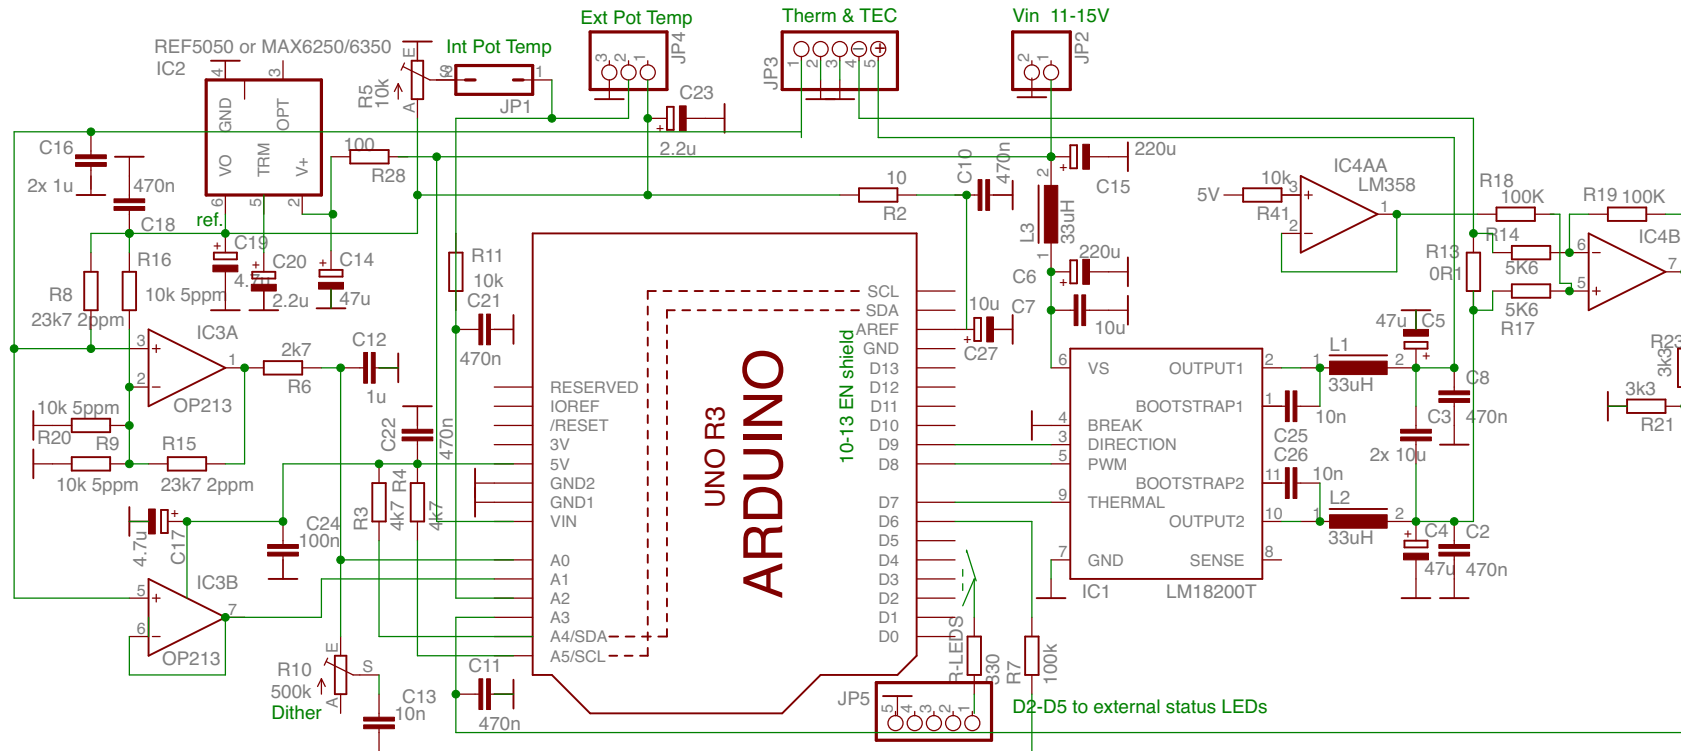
Ext Pot Temp
Therm & TEC
Vin 11-15V
REF5050 or MAX6250/6350
IC2
Int Pot Temp
JP4
JP3
JP2
R5
10k
JP1
C23
2.2u
C16
2x 1u
470n
C18
ref.
GND
OPT
VO
TRM
V+
100
R28
10
R2
C10
470n
220u
C15
L3
33uH
IC4AA
LM358
5V
10k
R41
R18
100K
R19 100K
IC4B
R14
5K6
R13
0R1
5K6
R17
C19
C20
4.7u
2.2u
C14
47u
R16
10k 5ppm
R8
23k7 2ppm
R11
10k
C21
470n
220u
C6
10u
C7
10u
C27
47u
C5
IC3A
OP213
2k7
R6
C12
1u
SCL
SDA
AREF
GND
D13
D12
D11
D10
D9
D8
D7
D6
D5
D4
D3
D2
D1
D0
10-13 EN shield
RESERVED
IOREF
/RESET
3V
5V
GND2
GND1
VIN
A0
A1
A2
A3
A4/SDA
A5/SCL
UNO R3
ARDUINO
VS
OUTPUT1
BOOTSTRAP1
BREAK
DIRECTION
PWM
BOOTSTRAP2
THERMAL
OUTPUT2
GND
SENSE
IC1
LM18200T
L1
33uH
10n
C25
C26
10n
L2
33uH
C8
C3
470n
2x 10u
C4
47u
C2
470n
R23
3k3
3k3
R21
10k 5ppm
R20
R9
10k 5ppm
R15
23k7 2ppm
C22
470n
R3
4k7
R4
4k7
C24
100n
C17
4.7u
IC3B
OP213
R10
500k
Dither
C13
10n
C11
470n
R-LEDS
330
R7
100k
JP5
D2-D5 to external status LEDs